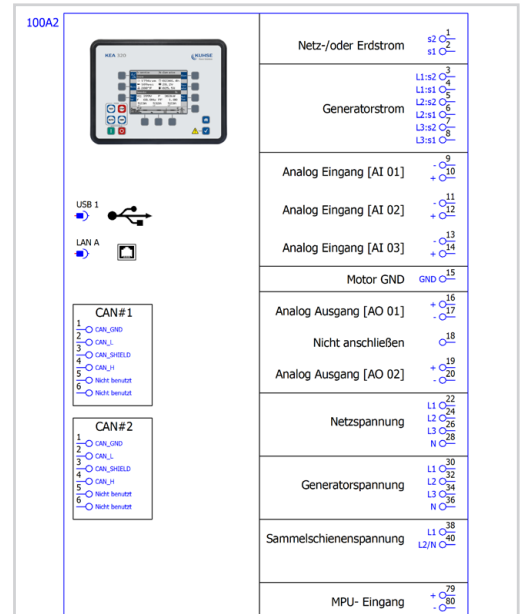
100A2

KEA 320 KUHSE

USB 1

LAN A

CAN#1
1 CAN_GND
2 CAN_L
3 CAN_SHIELD
4 CAN_H
5 Nicht benutzt
6 Nicht benutzt

CAN#2
1 CAN_GND
2 CAN_L
3 CAN_SHIELD
4 CAN_H
5 Nicht benutzt
6 Nicht benutzt

Netz-/oder Erdstrom s2 1 s1 2

Generatorstrom L1:s2 3 L1:s1 4 L2:s2 5 L2:s1 6 L3:s2 7 L3:s1 8

Analog Eingang [AI 01] - 9 + 10

Analog Eingang [AI 02] - 11 + 12

Analog Eingang [AI 03] - 13 + 14

Motor GND GND 15

Analog Ausgang [AO 01] + 16 - 17

Nicht anschließen 18

Analog Ausgang [AO 02] + 19 - 20

Netzspannung L1 22 L2 24 L3 26 N 28

Generatorspannung L1 30 L2 32 L3 34 N 36

Sammelschienenspannung L1 38 L2/N 40

MPU- Eingang + 79 - 80